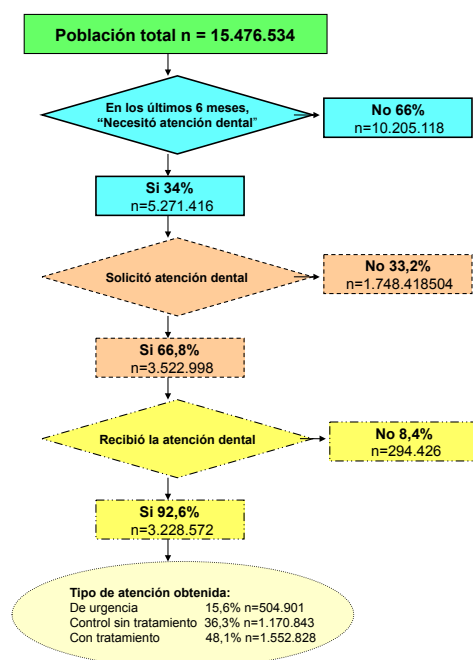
Población total n = 15.476.534

En los últimos 6 meses, "Necesitó atención dental"

No 66%
n=10.205.118

Si 34%
n=5.271.416

Solicitó atención dental

No 33,2%
n=1.748.418504

Si 66,8%
n=3.522.998

Recibió la atención dental

No 8,4%
n=294.426

Si 92,6%
n=3.228.572

Tipo de atención obtenida:

| | |
|---|---|
| De urgencia | 15,6% n=504.901 |
| Control sin tratamiento | 36,3% n=1.170.843 |
| Con tratamiento | 48,1% n=1.552.828 |